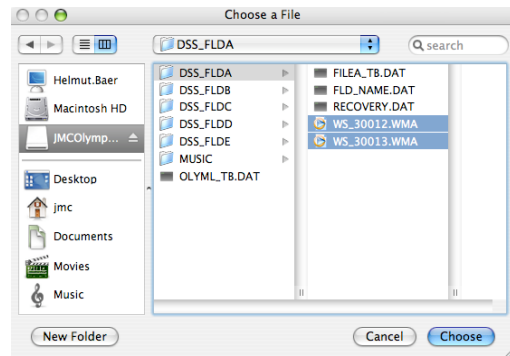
Choose a File

DSS_FLDA

search

Helmut.Baer
Macintosh HD
JMCOlymp...
Desktop
jmc
Documents
Movies
Music

DSS_FLDA
DSS_FLDB
DSS_FLDC
DSS_FLDD
DSS_FLDE
MUSIC
OLYML_TB.DAT

FILEA_TB.DAT
FLD_NAME.DAT
RECOVERY.DAT
WS_30012.WMA
WS_30013.WMA

New Folder

Cancel

Choose